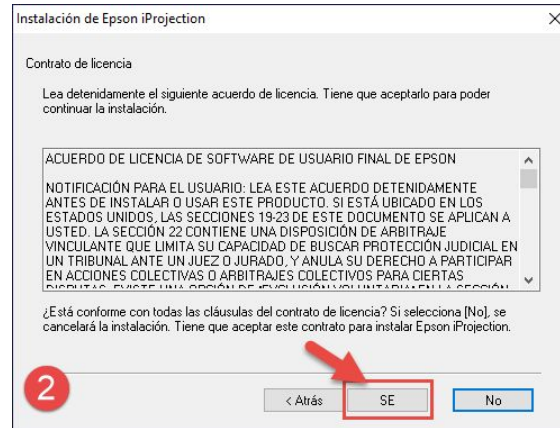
Instalación de Epson iProjection

Contrato de licencia

Lea detenidamente el siguiente acuerdo de licencia. Tiene que aceptarlo para poder continuar la instalación.

ACUERDO DE LICENCIA DE SOFTWARE DE USUARIO FINAL DE EPSON

NOTIFICACIÓN PARA EL USUARIO: LEA ESTE ACUERDO DETENIDAMENTE ANTES DE INSTALAR O USAR ESTE PRODUCTO. SI ESTÁ UBICADO EN LOS ESTADOS UNIDOS, LAS SECCIONES 19-23 DE ESTE DOCUMENTO SE APLICAN A USTED. LA SECCIÓN 22 CONTIENE UNA DISPOSICIÓN DE ARBITRAJE VINCULANTE QUE LIMITA SU CAPACIDAD DE BUSCAR PROTECCIÓN JUDICIAL EN UN TRIBUNAL ANTE UN JUEZ O JURADO, Y ANULA SU DERECHO A PARTICIPAR EN ACCIONES COLECTIVAS O ARBITRAJES COLECTIVOS PARA CIERTAS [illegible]

¿Está conforme con todas las cláusulas del contrato de licencia? Si selecciona [No], se cancelará la instalación. Tiene que aceptar este contrato para instalar Epson iProjection.

2

< Atrás

SE

No